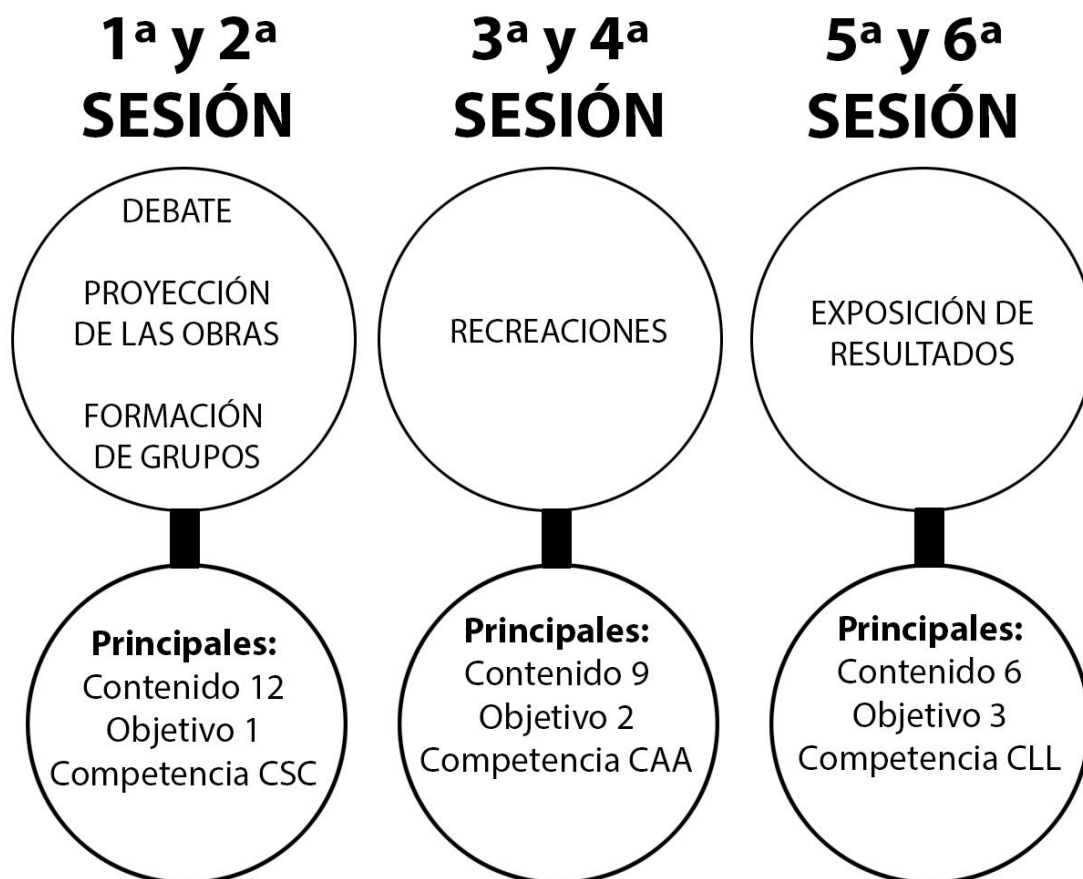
1ª y 2ª SESIÓN

DEBATE

PROYECCIÓN DE LAS OBRAS

FORMACIÓN DE GRUPOS

**Principales:**
Contenido 12
Objetivo 1
Competencia CSC

3ª y 4ª SESIÓN

RECREACIONES

**Principales:**
Contenido 9
Objetivo 2
Competencia CAA

5ª y 6ª SESIÓN

EXPOSICIÓN DE RESULTADOS

**Principales:**
Contenido 6
Objetivo 3
Competencia CLL